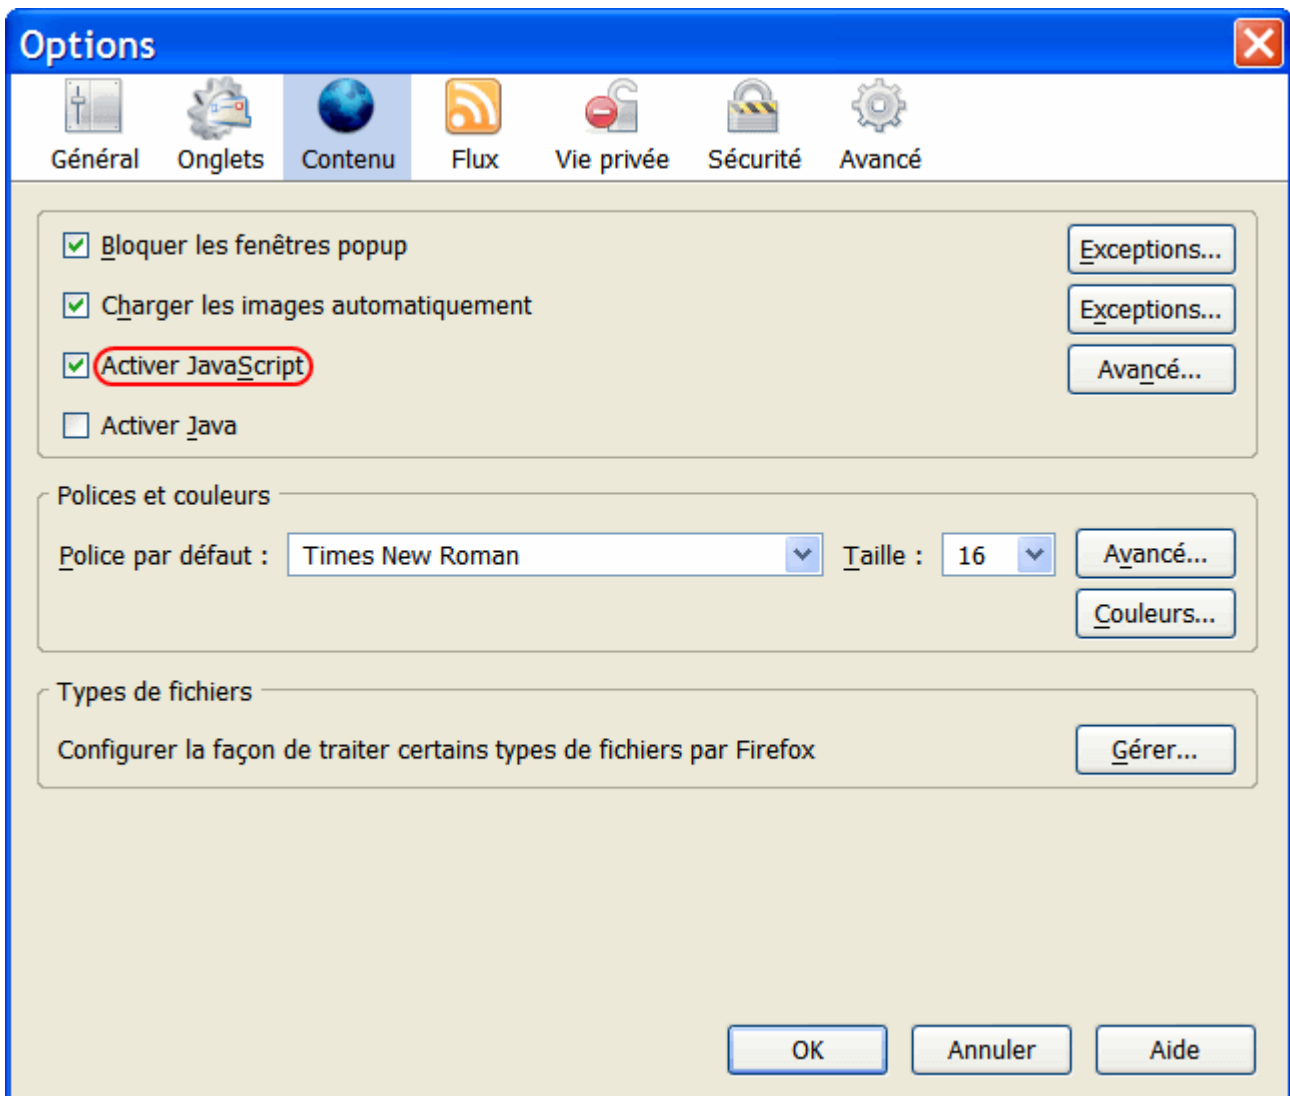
Options

Général Onglets Contenu Flux Vie privée Sécurité Avancé

Bloquer les fenêtres popup
Exceptions...

Charger les images automatiquement
Exceptions...

Activer JavaScript
Avancé...

Activer Java

Polices et couleurs

Police par défaut : Times New Roman Taille : 16 Avancé...

Couleurs...

Types de fichiers

Configurer la façon de traiter certains types de fichiers par Firefox
Gérer...

OK Annuler Aide